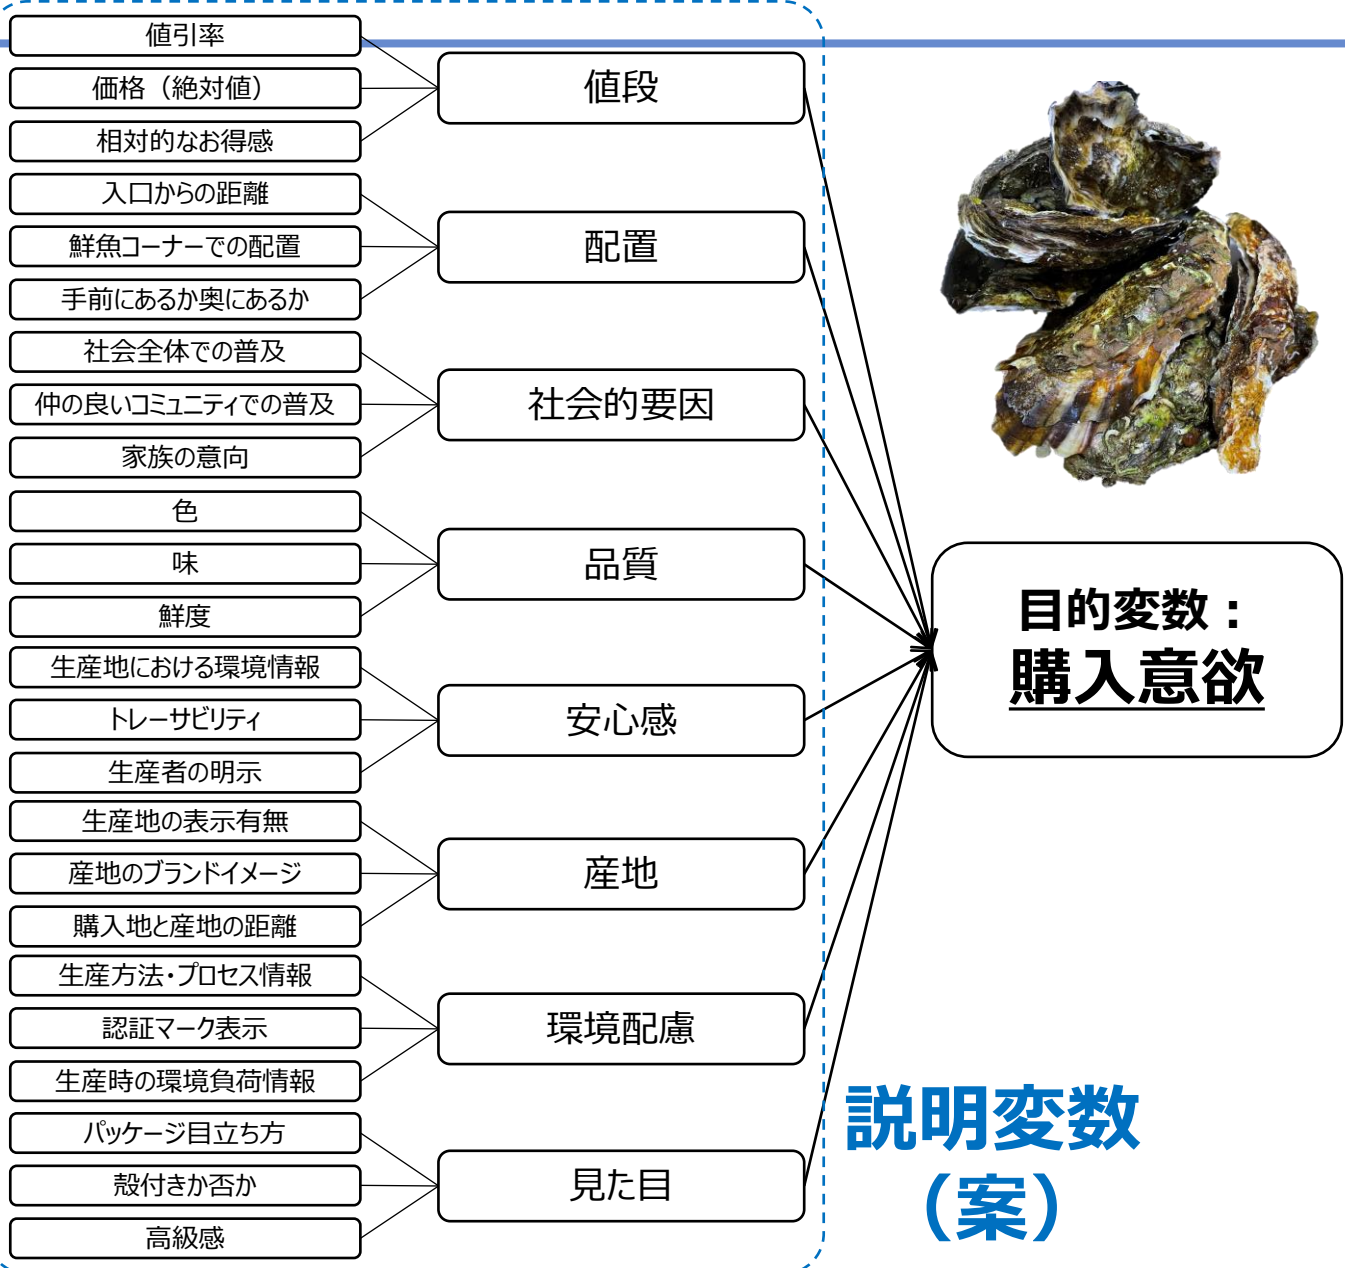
値引率
価格（絶対値）
相対的なお得感
入口からの距離
鮮魚コーナーでの配置
手前にあるか奥にあるか
社会全体での普及
仲の良いコミュニティでの普及
家族の意向
色
味
鮮度
生産地における環境情報
トレーサビリティ
生産者の明示
生産地の表示有無
産地のブランドイメージ
購入地と産地の距離
生産方法・プロセス情報
認証マーク表示
生産時の環境負荷情報
パッケージ目立ち方
殻付きか否か
高級感

値段
配置
社会的要因
品質
安心感
産地
環境配慮
見た目

目的変数：
購入意欲

説明変数
（案）